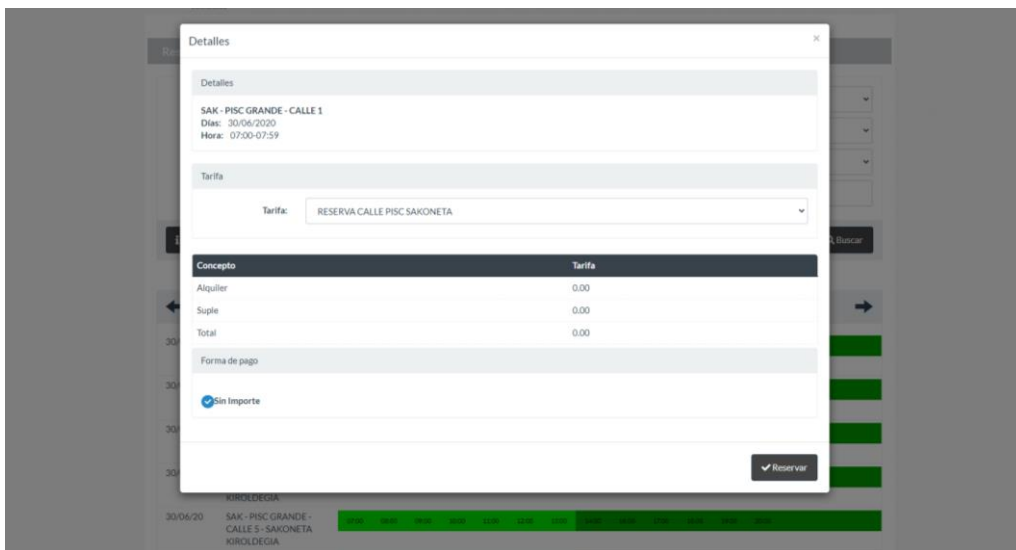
Detalles

×

Detalles

SAK - PISC GRANDE - CALLE 1
Días: 30/06/2020
Hora: 07:00-07:59

Tarifa

Tarifa: RESERVA CALLE PISC SAKONETA

| Concepto | Tarifa |
|---|---|
| Alquiler | 0.00 |
| Suple | 0.00 |
| Total | 0.00 |

Forma de pago

Sin Importe

Reservar

Buscar

KIROLDEGIA

30/06/20 SAK - PISC GRANDE - CALLE 5 - SAKONETA KIROLDEGIA